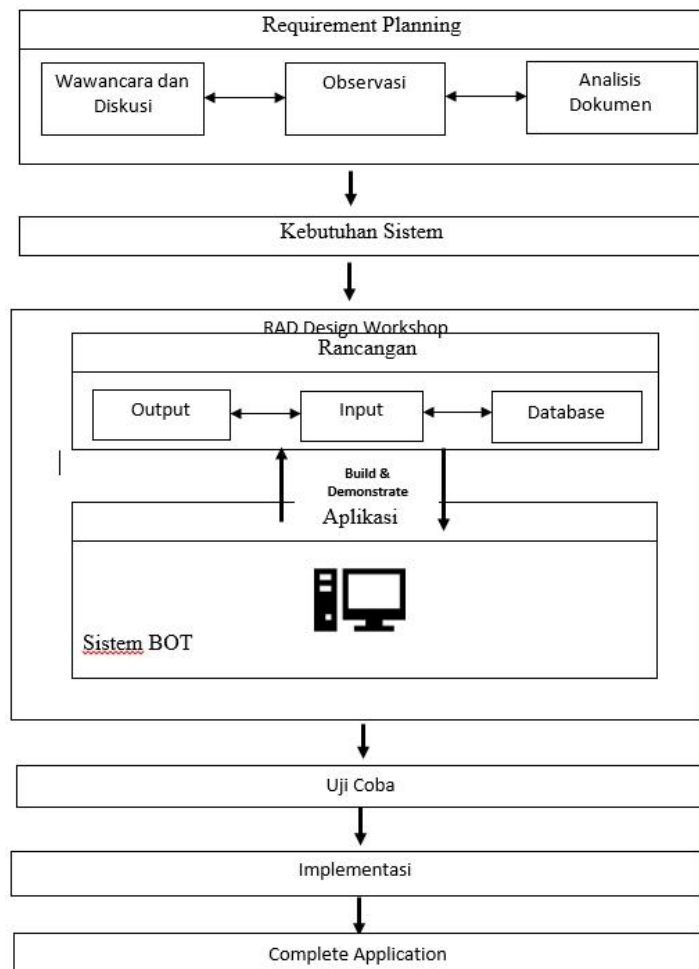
Requirement Planning

Wawancara dan Diskusi

Observasi

Analisis Dokumen

Kebutuhan Sistem

RAD Design Workshop

Rancangan

Output

Input

Database

Build & Demonstrate

Aplikasi

Sistem BOT

Uji Coba

Implementasi

Complete Application